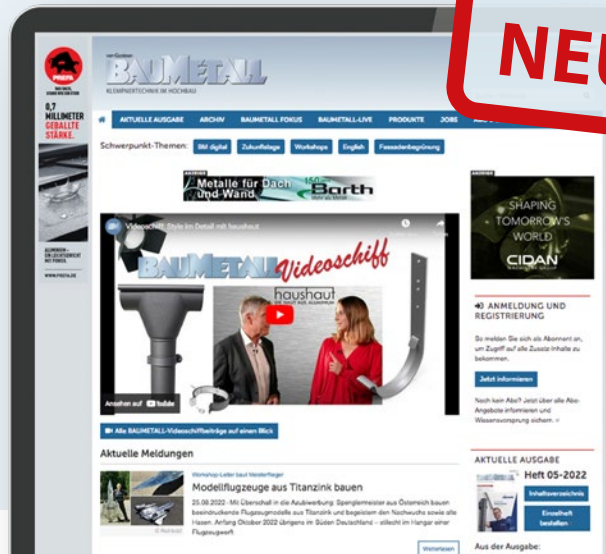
NEU

PREFA

0,7 MILLIMETER GEBALLTE STÄRKE.

WWW.PREFA.DE

BAUMETALL
KLEMPNERTECHNIK IM HOCHBAU

AKTUELLE AUSGABE ARCHIV BAUMETALL FOKUS BAUMETALL-LIVE PRODUKTE JOBS

Schwerpunkt-Themen: BIM digital Zukunftstage Workshops English Fassadenbegrünung

Metalle für Dach und Wand Barth

Videoschiff: Style im Detail mit haushaut

BAUMETALL Videoschiff

haushaut

Ansehen auf YouTube

Alle BAUMETALL-Videoschiffbeiträge auf einen Blick

Aktuelle Meldungen

Modellflugzeuge aus Titanzink bauen

25.08.2022 - Mit Übersicht in die Azubiwerbung: Spenglermeister aus Österreich bauen beeindruckende Flugzeugmodelle aus Titanzink und begeistern den Nachwuchs sowie alle Hasen. Anfang Oktober 2022 übrigens im Süden Deutschland – zitiert im Hangar einer Flugzeugwerft

Weiterlesen

SHAPING TOMORROW'S WORLD

CIDAN

ANMELDUNG UND REGISTRIERUNG

So melden Sie sich als Abonnent an, um Zugriff auf alle Zusatz-Inhalte zu bekommen.

Jetzt informieren

Noch kein Abo? Jetzt über alle Abo-Angebote informieren und Wissensvorsprung sichern. »

AKTUELLE AUSGABE

Heft 05-2022

Inhaltsverzeichnis

Einzelheft bestellen

Aus der Ausgabe: